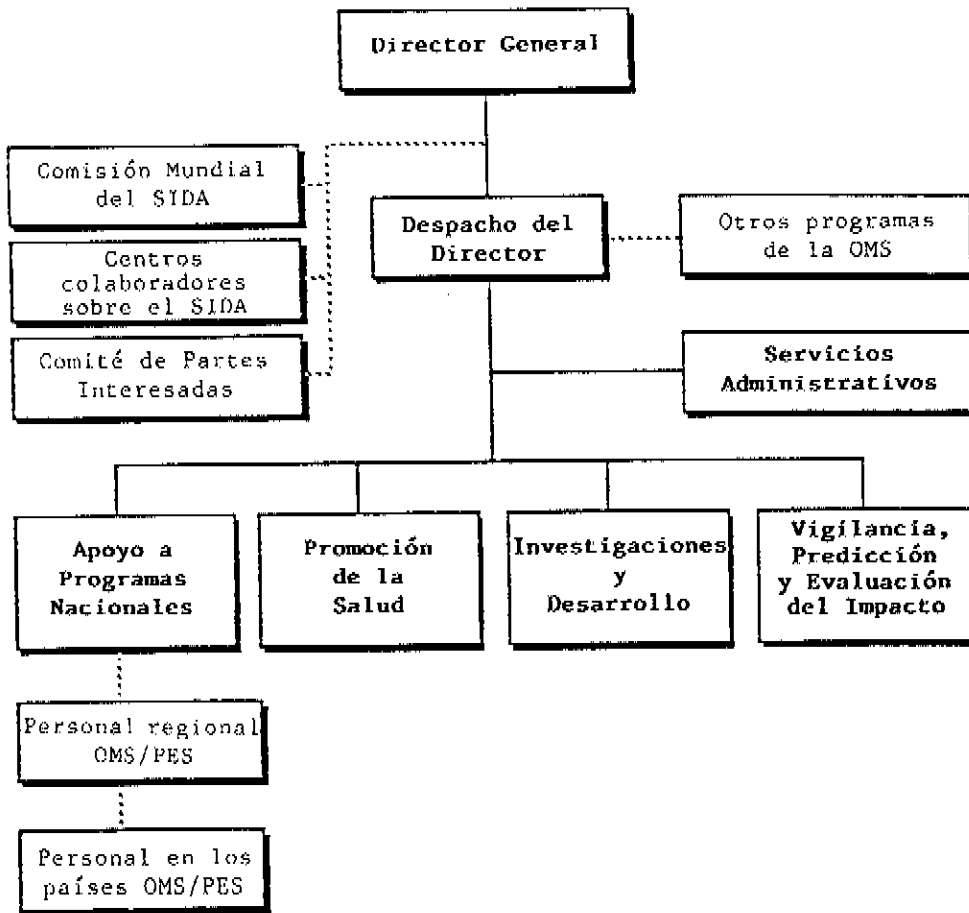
Director General

Comisión Mundial del SIDA

Centros colaboradores sobre el SIDA

Comité de Partes Interesadas

Despacho del Director

Otros programas de la OMS

Servicios Administrativos

Apoyo a Programas Nacionales

Promoción de la Salud

Investigaciones y Desarrollo

Vigilancia, Predicción y Evaluación del Impacto

Personal regional OMS/PES

Personal en los países OMS/PES